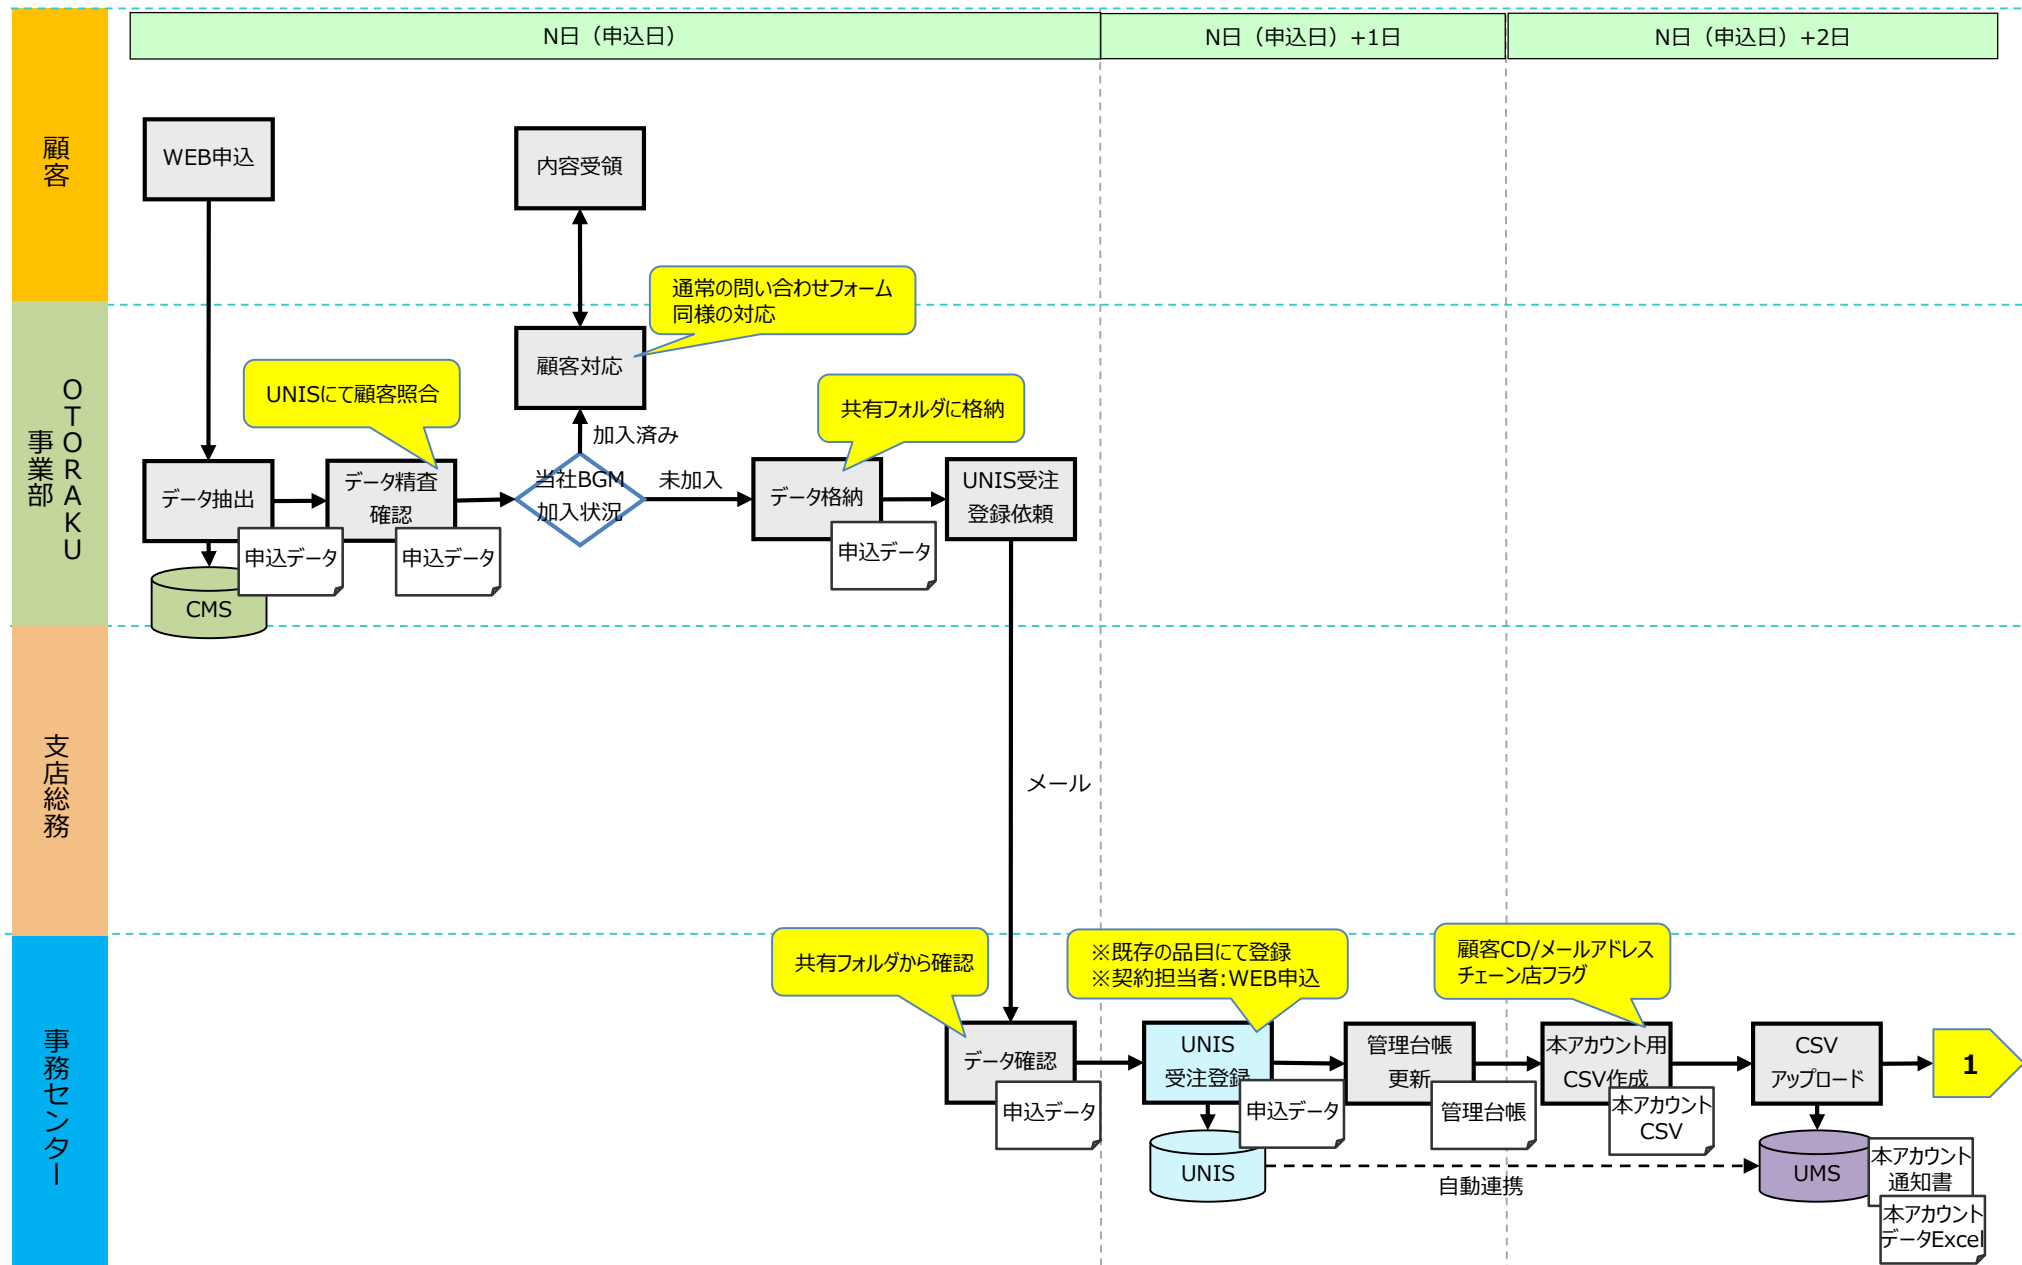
N日（申込日）

N日（申込日）+1日

N日（申込日）+2日

顧客

OTORAKU事業部

支店総務

事務センター

WEB申込

内容受領

通常の問い合わせフォーム同様の対応

顧客対応

UNISにて顧客照合

加入済み

共有フォルダに格納

データ抽出

データ精査確認

当社BGM加入状況

未加入

データ格納

UNIS受注登録依頼

申込データ

申込データ

申込データ

CMS

メール

共有フォルダから確認

※既存の品目にて登録
※契約担当者:WEB申込

顧客CD/メールアドレス
チェーン店フラグ

データ確認

UNIS受注登録

管理台帳更新

本アカウント用CSV作成

CSVアップロード

1

申込データ

申込データ

管理台帳

本アカウントCSV

UNIS

自動連携

UMS

本アカウント通知書

本アカウントデータExcel